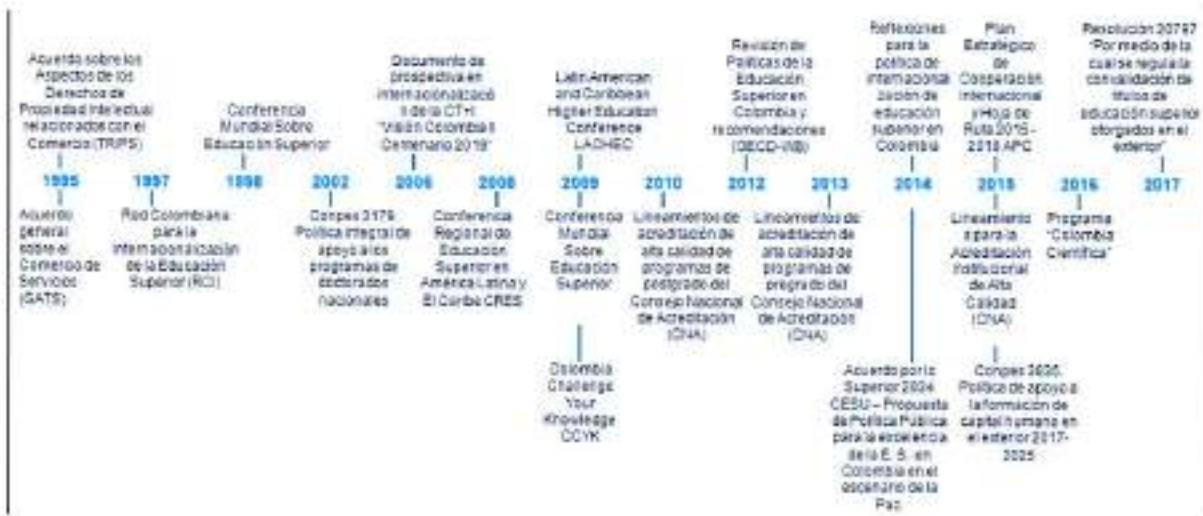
Acuerdo sobre los Aspectos de los Derechos de Propiedad Intelectual relacionados con el Comercio (TRIPS)

Conferencia Mundial Sobre Educación Superior

Documento de prospectiva en internacionalizació n de la CTI+ "Visión Colombia II Centenario 2019"

Latin American and Caribbean Higher Education Conference LACHEC

Revisión de Políticas de la Educación Superior en Colombia y recomendaciones (OECD-WB)

Reflexiones para la política de internacionali zación de educación superior en Colombia

Plan Estratégico de Cooperación Internacional y Hoja de Ruta 2015 - 2018 APC

Resolución 20797 "Por medio de la cual se regula la convalidación de títulos de educación superior otorgados en el exterior"

1995

1997

1998

2002

2006

2008

2009

2010

2012

2013

2014

2015

2016

2017

Acuerdo general sobre el Comercio de Servicios (GATS)

Red Colombiana para la internacionalización de la Educación Superior (RCI)

Conpes 3179 Política integral de apoyo a los programas de doctorados nacionales

Conferencia Regional de Educación Superior en América Latina y El Caribe CRES

Conferencia Mundial Sobre Educación Superior

Colombia Challenge Your Knowledge CCYK

Lineamientos de acreditación de alta calidad de programas de postgrado del Consejo Nacional de Acreditación (CNA)

Lineamientos de acreditación de alta calidad de programas de pregrado del Consejo Nacional de Acreditación (CNA)

Acuerdo por lo Superior 2034 CESU – Propuesta de Política Pública para la excelencia de la E. S. en Colombia en el escenario de la Paz

Lineamiento s para la Acreditación Institucional de Alta Calidad (CNA)

Conpes 3835. Política de apoyo a la formación de capital humano en el exterior 2017-2025

Programa "Colombia Científica"